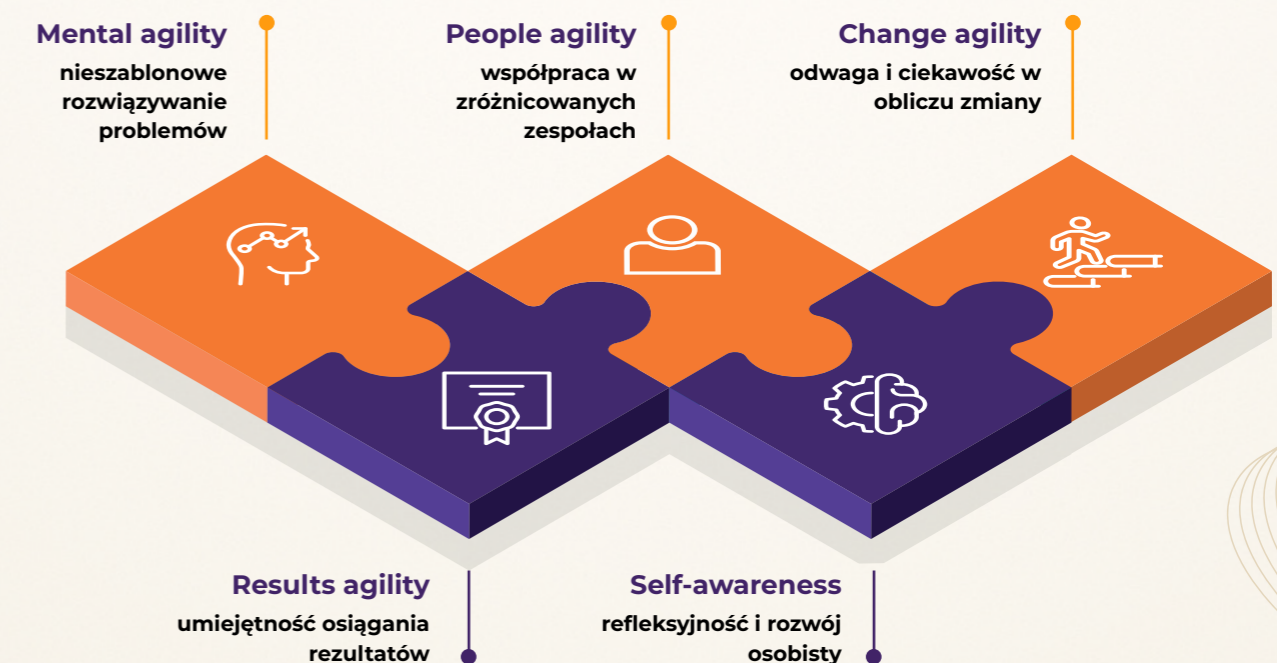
Mental agility
nieszablonowe rozwiązywanie problemów

People agility
współpraca w zróżnicowanych zespołach

Change agility
odwaga i ciekawość w obliczu zmiany

Results agility
umiejętność osiągania rezultatów

Self-awareness
refleksyjność i rozwój osobisty